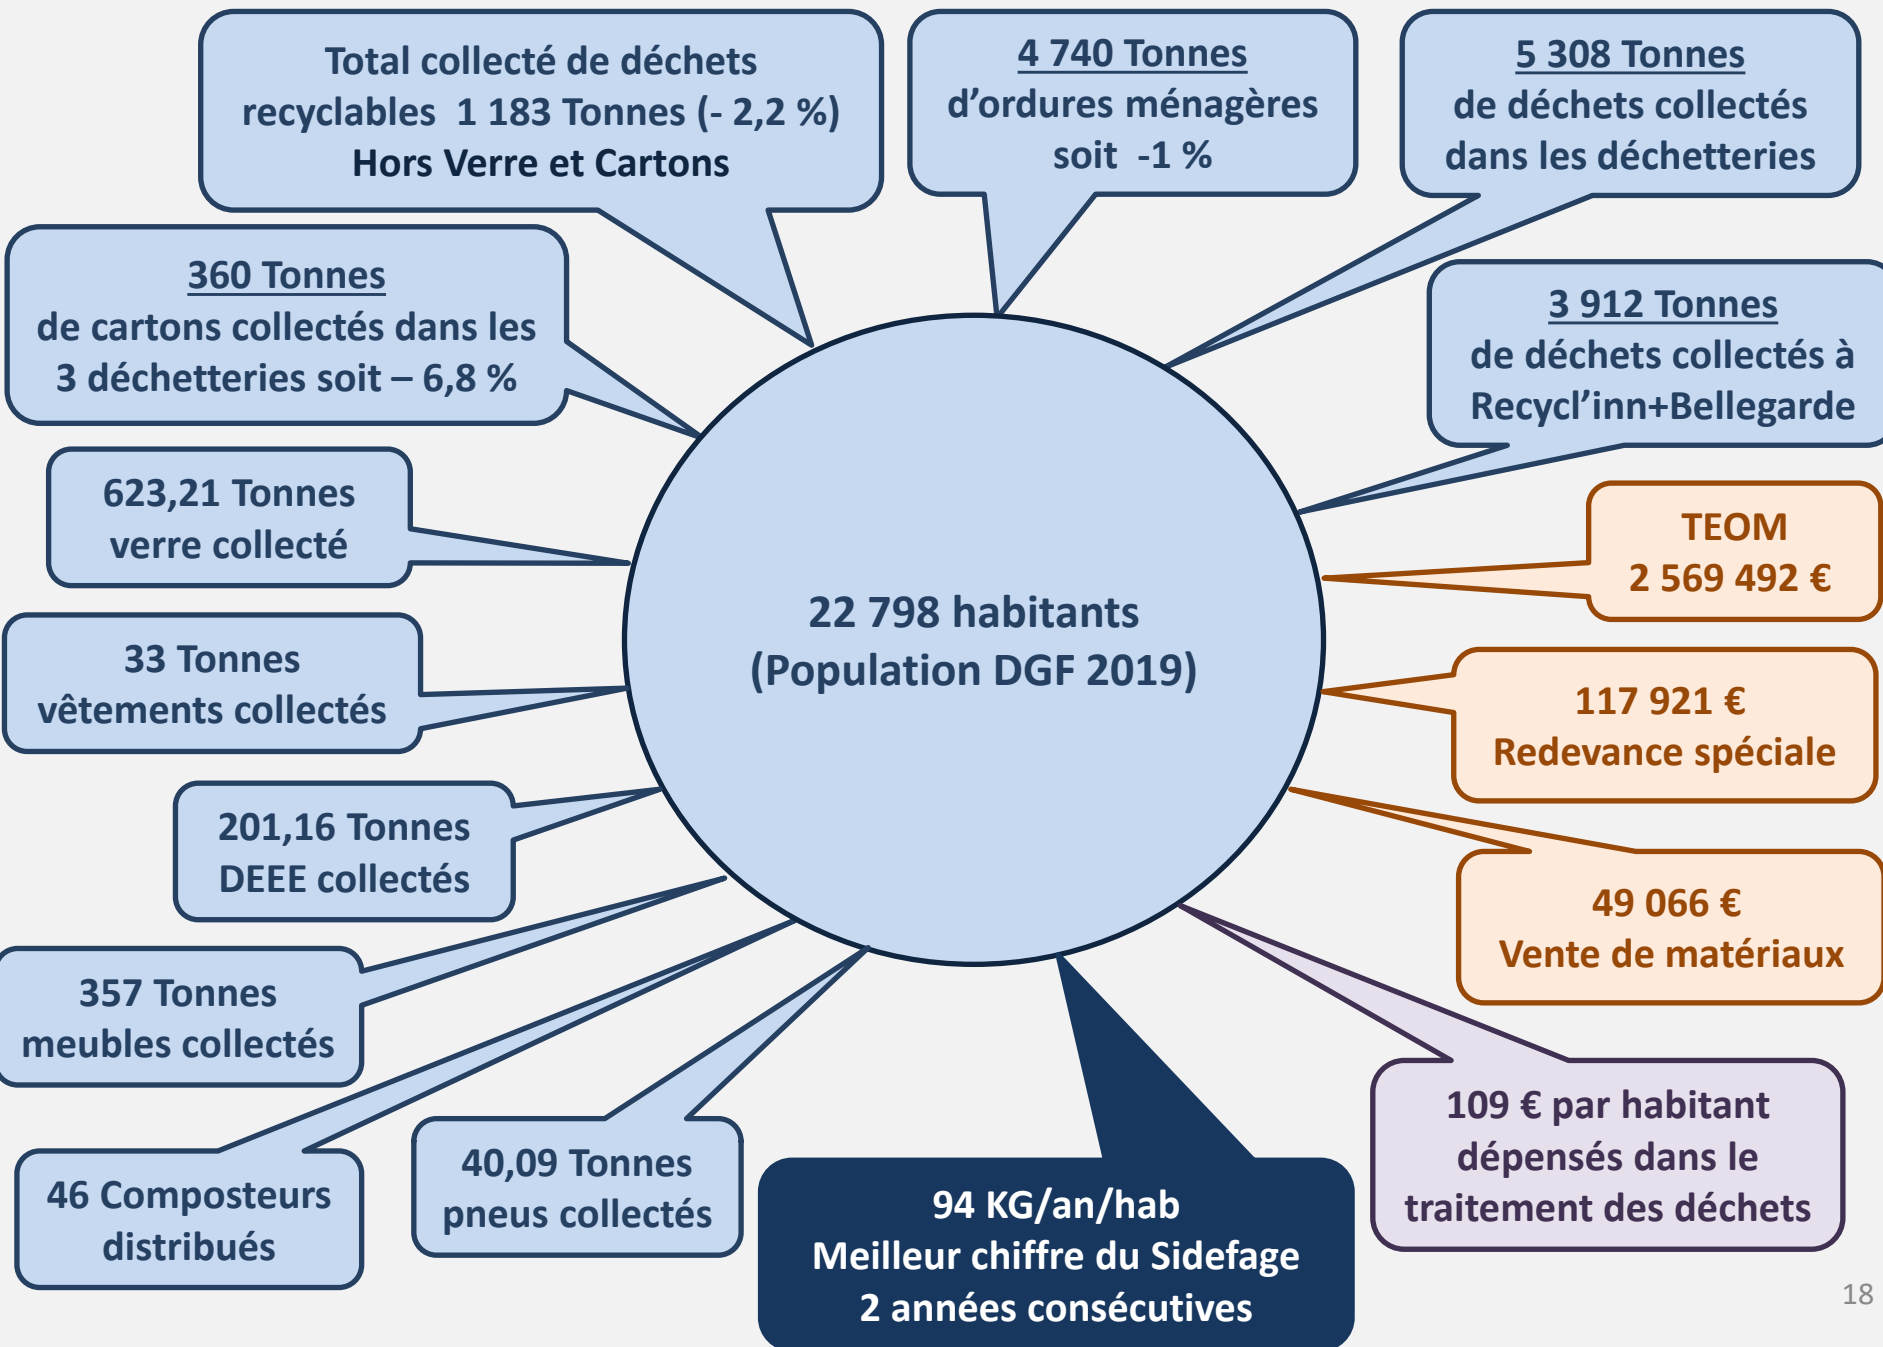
Total collecté de déchets recyclables 1 183 Tonnes (- 2,2 %) Hors Verre et Cartons

4 740 Tonnes d'ordures ménagères soit -1 %

5 308 Tonnes de déchets collectés dans les déchetteries

360 Tonnes de cartons collectés dans les 3 déchetteries soit – 6,8 %

3 912 Tonnes de déchets collectés à Recycl'inn+Bellegarde

623,21 Tonnes verre collecté

TEOM 2 569 492 €

22 798 habitants (Population DGF 2019)

33 Tonnes vêtements collectés

117 921 € Redevance spéciale

201,16 Tonnes DEEE collectés

49 066 € Vente de matériaux

357 Tonnes meubles collectés

109 € par habitant dépensés dans le traitement des déchets

46 Composteurs distribués

40,09 Tonnes pneus collectés

94 KG/an/hab Meilleur chiffre du Sidefage 2 années consécutives

18